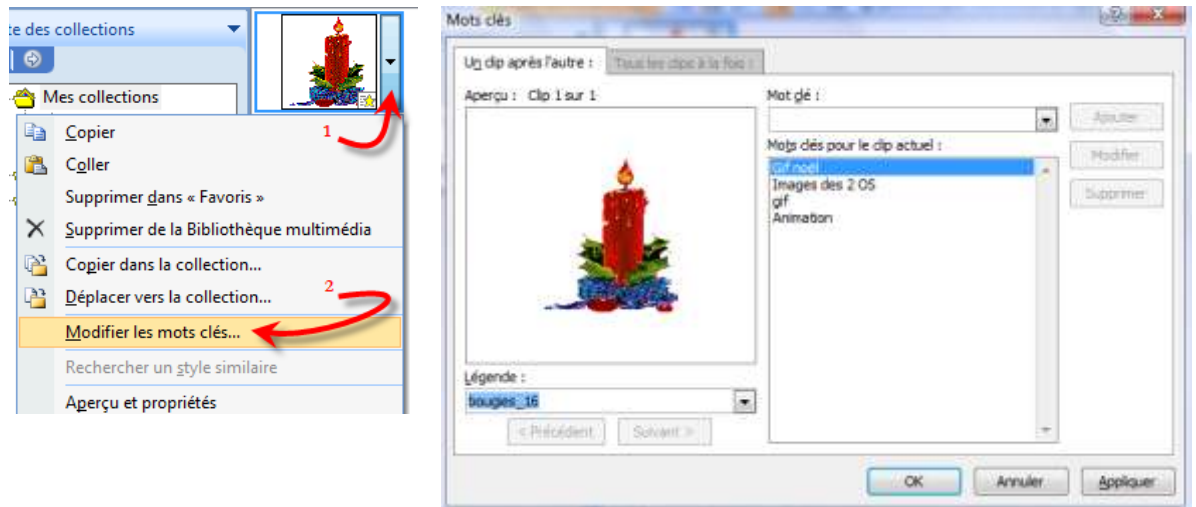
te des collections

Mes collections

Copier

Coller

Supprimer dans « Favoris »

Supprimer de la Bibliothèque multimédia

Copier dans la collection...

Déplacer vers la collection...

Modifier les mots clés...

Rechercher un style similaire

Aperçu et propriétés

1

2

Mots clés

Un clip après l'autre :

Tous les clips à la fois :

Aperçu : Clip 1 sur 1

Légende :

bougies_16

< Précédent

Suivant >

Mot clé :

Mots clés pour le clip actuel :

Gif noël
Images des 2 OS
gif
Animation

Ajouter

Modifier

Supprimer

OK

Annuler

Appliquer